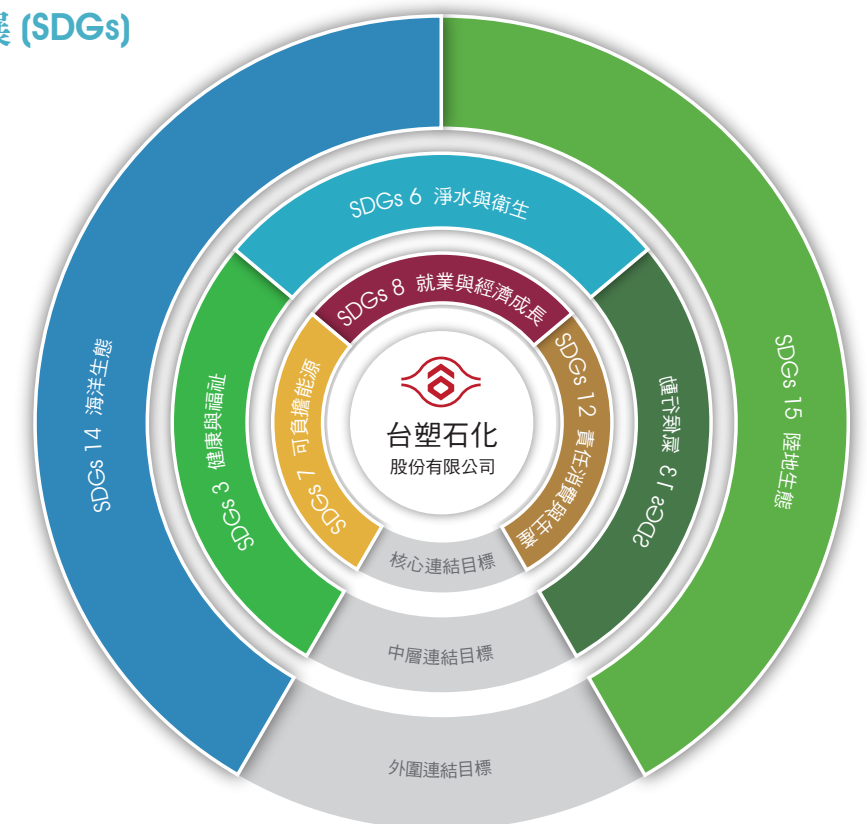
展 (SDGs)

SDGs 14 海洋生態

SDGs 15 陸地生態

SDGs 6 淨水與衛生

SDGs 3 健康與福祉

SDGs 13 氣候行動

SDGs 8 就業與經濟成長

SDGs 7 可負擔能源

SDGs 12 責任消費與生產

台塑石化
股份有限公司

核心連結目標

中層連結目標

外圍連結目標